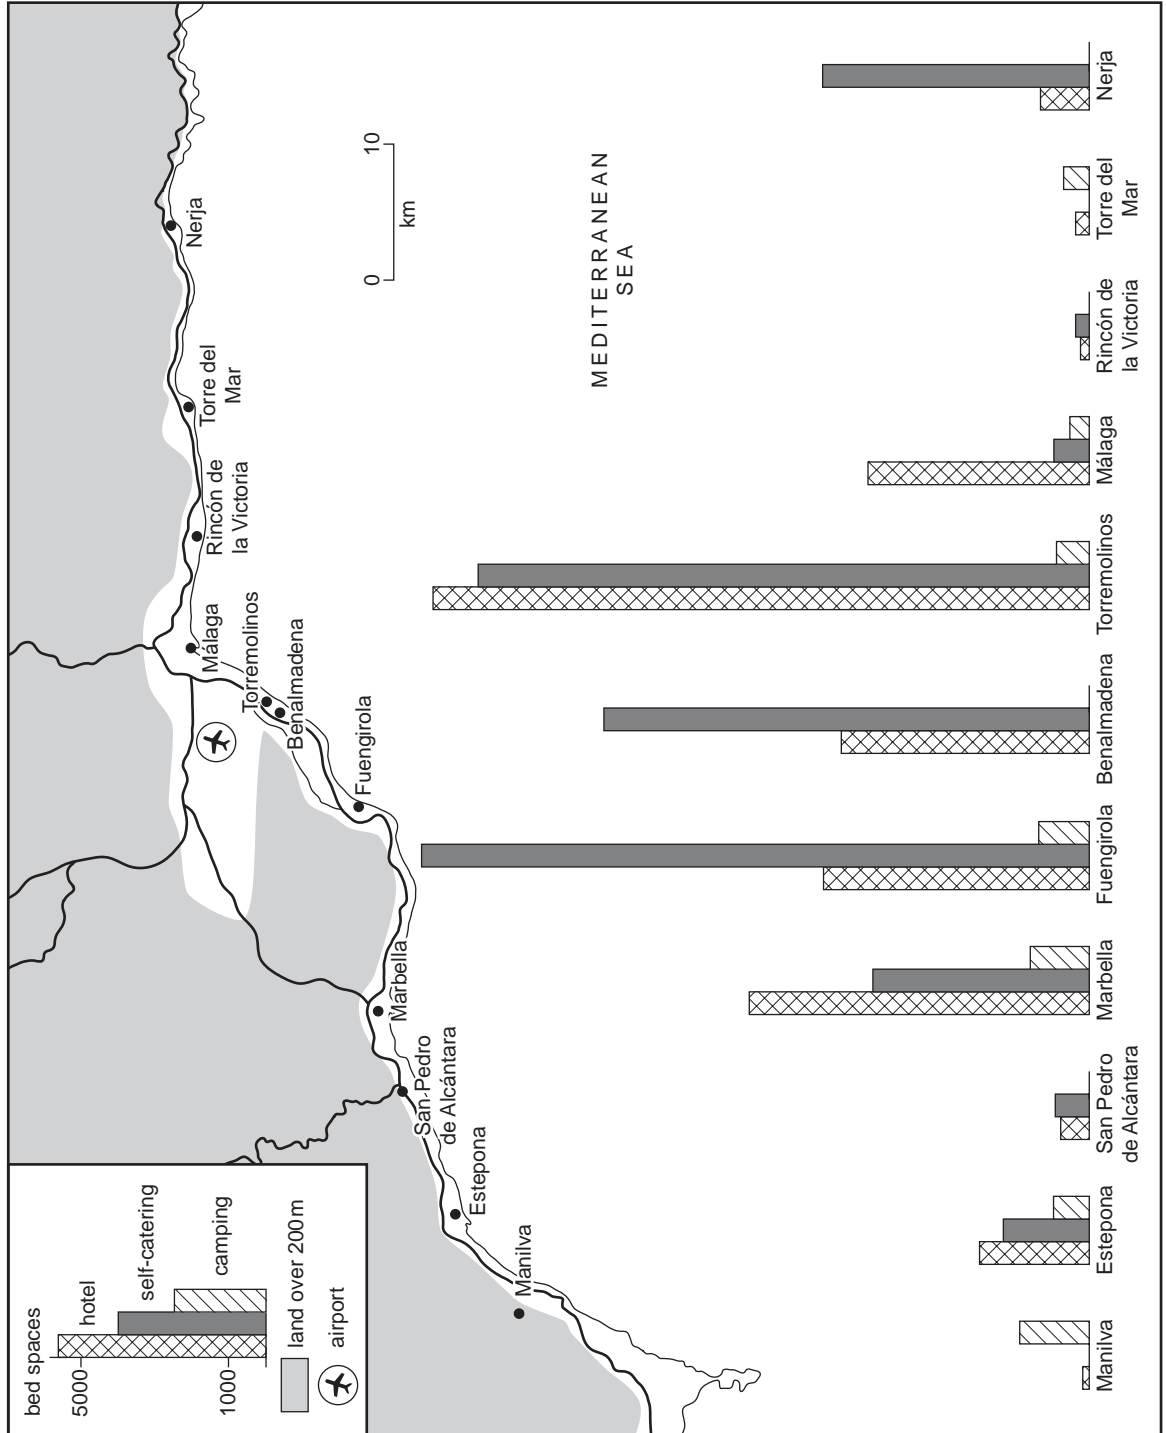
bed spaces
5000
1000
hotel
self-catering
camping
land over 200 m
airport

Manilva
Estepona
San Pedro de Alcántara
Marbella
Fuengirola
Benalmadena
Torremolinos
Málaga
Rincón de la Victoria
Torre del Mar
Nerja

MEDITERRANEAN SEA

0
10
km

Manilva
Estepona
San Pedro de Alcántara
Marbella
Fuengirola
Benalmadena
Torremolinos
Málaga
Rincón de la Victoria
Torre del Mar
Nerja